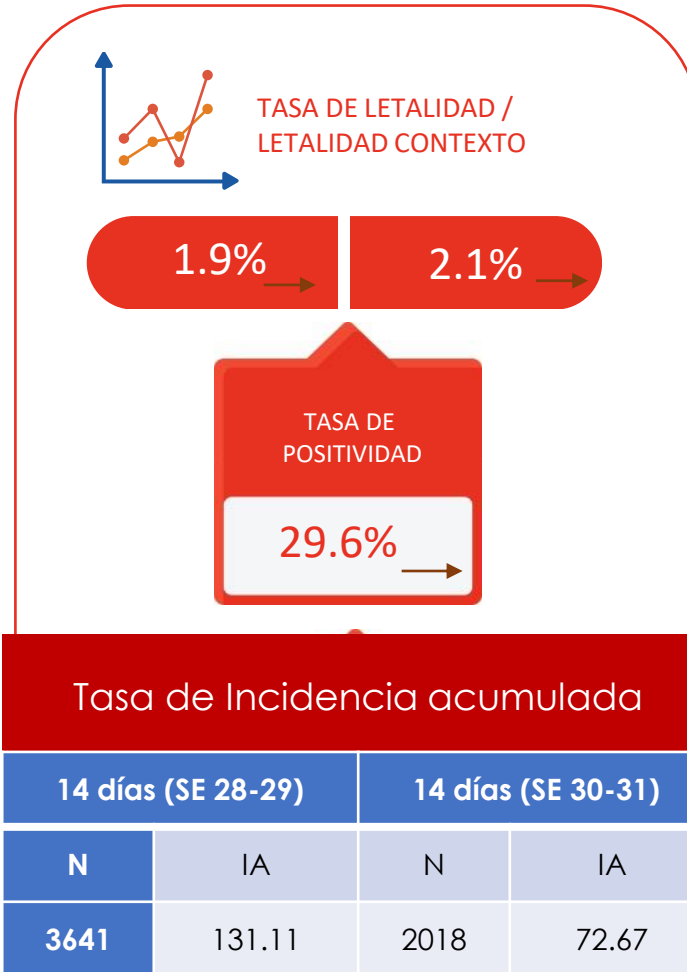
TASA DE LETALIDAD / LETALIDAD CONTEXTO

1.9%

2.1%

TASA DE POSITIVIDAD

29.6%

Tasa de Incidencia acumulada

| 14 días (SE 28-29) | | 14 días (SE 30-31) | |
|---|---|---|---|
| N | IA | N | IA |
| 3641 | 131.11 | 2018 | 72.67 |